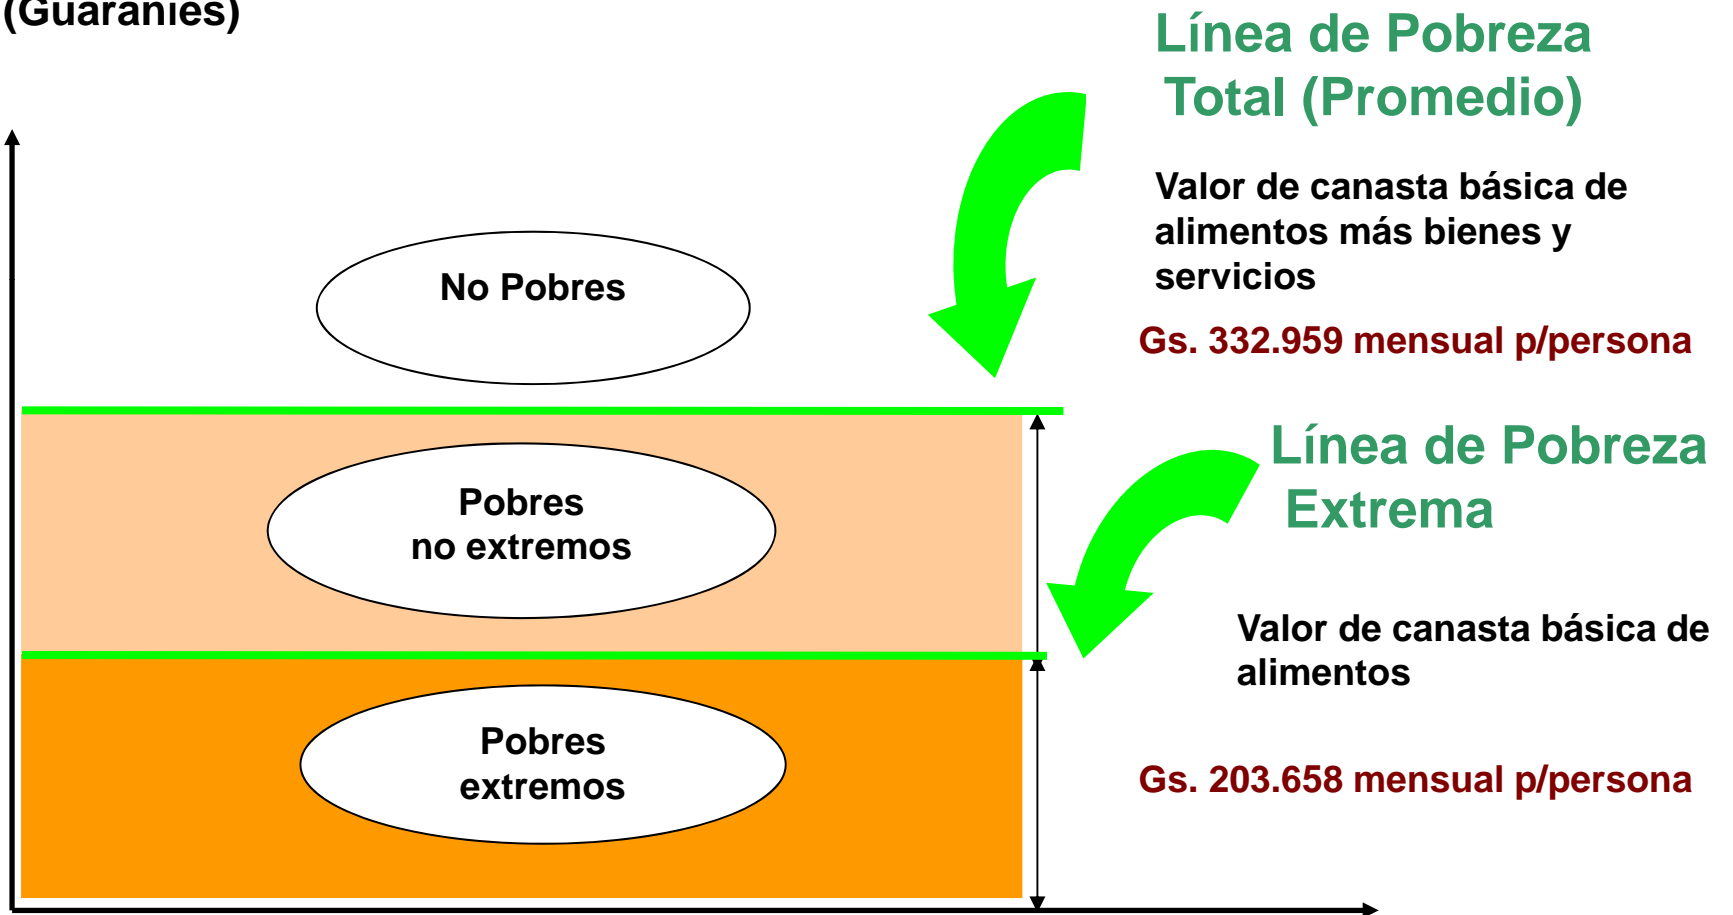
(Guaraníes)

Línea de Pobreza Total (Promedio)

Valor de canasta básica de alimentos más bienes y servicios

Gs. 332.959 mensual p/persona

No Pobres

Pobres no extremos

Pobres extremos

Línea de Pobreza Extrema

Valor de canasta básica de alimentos

Gs. 203.658 mensual p/persona